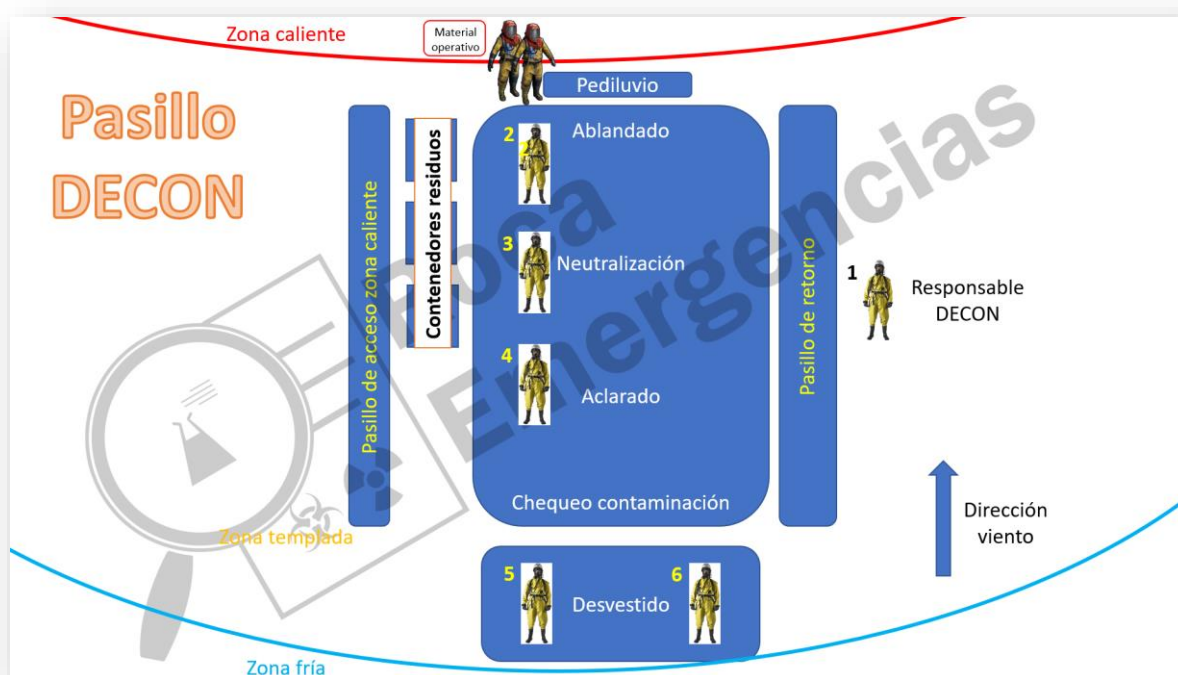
Zona caliente

Material operativo

Pediluvio

Pasillo DECON

Pasillo de acceso zona caliente

Contenedores residuos

2 Ablandado

3 Neutralización

4 Aclarado

Chequeo contaminación

Pasillo de retorno

1 Responsable DECON

Dirección viento

Zona templada

5 Desvestido 6

Zona fría

Roca Emergencias